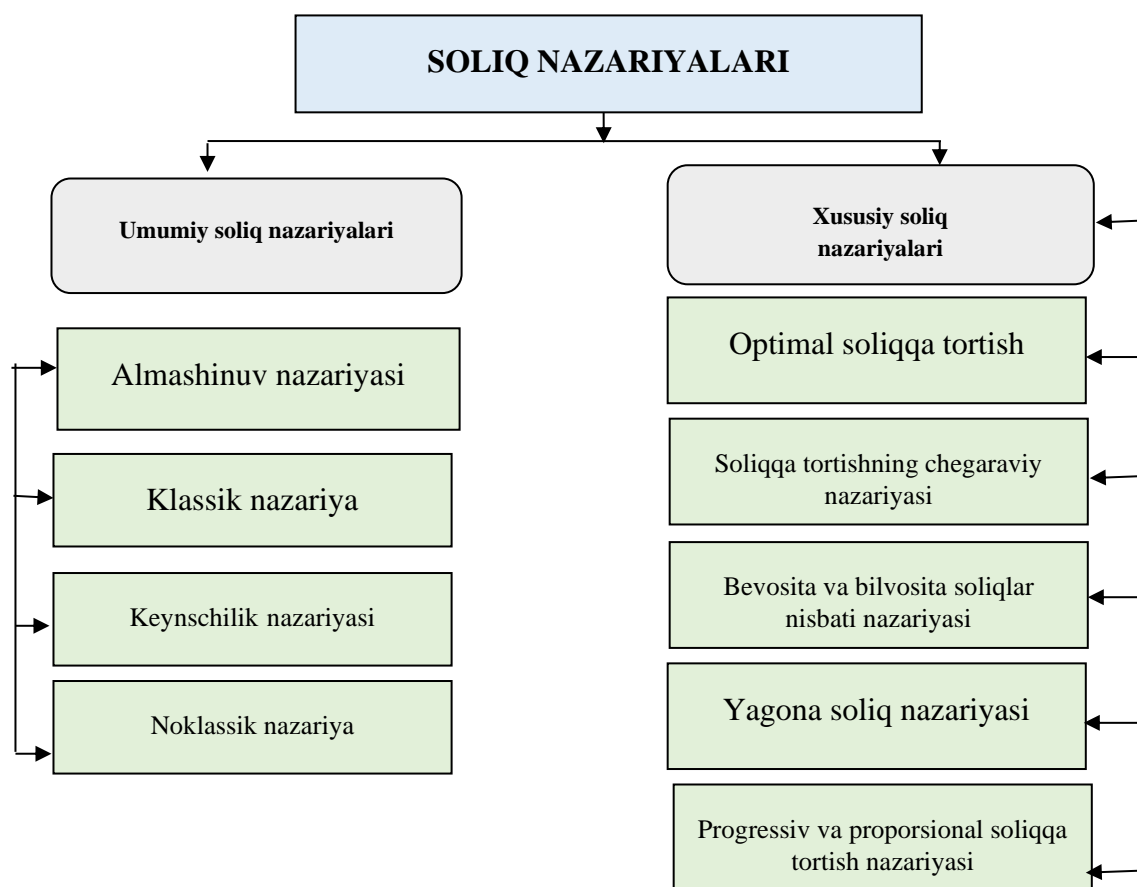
SOLIQ NAZARIYALARI

Umumiy soliq nazariyalari

Almashinuv nazariyasi

Klassik nazariya

Keynschilik nazariyasi

Noklassik nazariya

Xususiy soliq nazariyalari

Optimal soliqqa tortish

Soliqqa tortishning chegaraviy nazariyasi

Bevosita va bilvosita soliqlar nisbati nazariyasi

Yagona soliq nazariyasi

Progressiv va proporsional soliqqa tortish nazariyasi